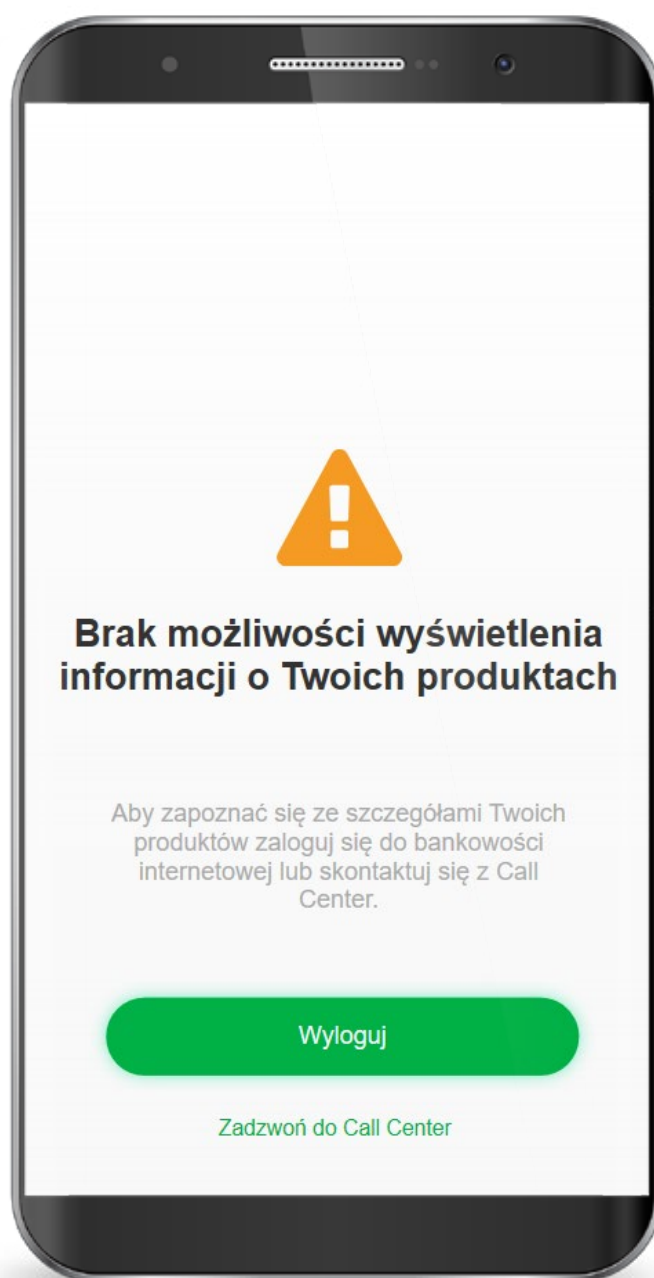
Brak możliwości wyświetlenia informacji o Twoich produktach

Aby zapoznać się ze szczegółami Twoich produktów zaloguj się do bankowości internetowej lub skontaktuj się z Call Center.

Wyloguj

Zadzwoń do Call Center